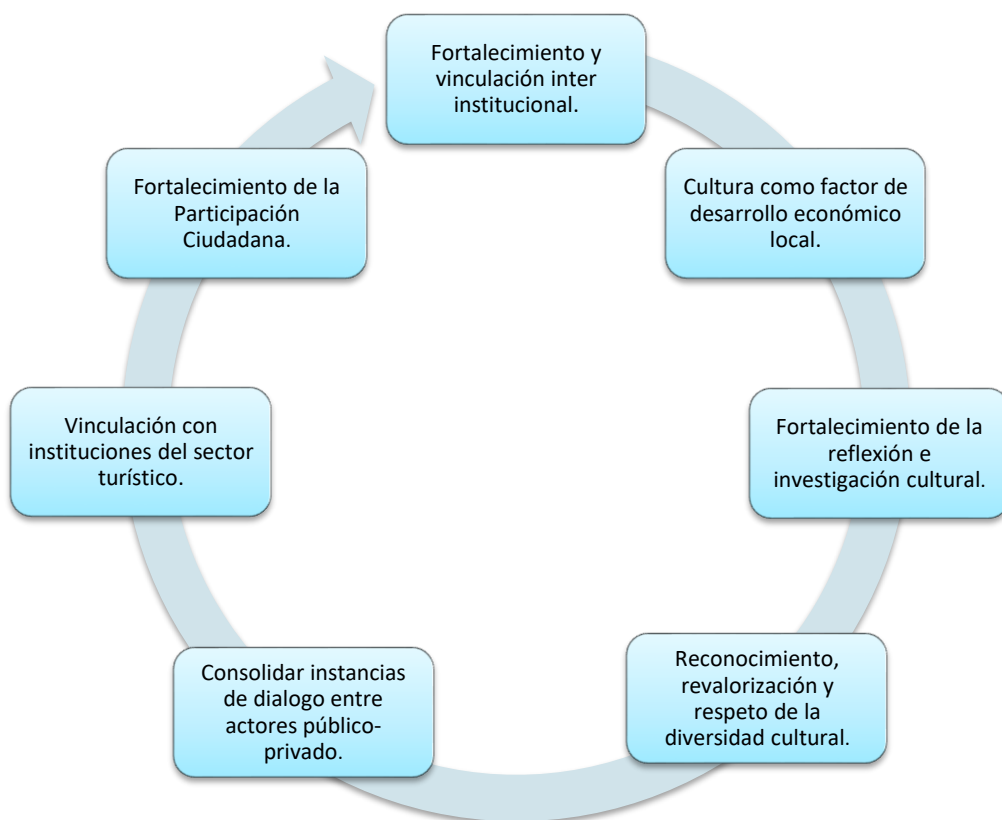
Fortalecimiento y vinculación inter institucional.

Cultura como factor de desarrollo económico local.

Fortalecimiento de la reflexión e investigación cultural.

Reconocimiento, revalorización y respeto de la diversidad cultural.

Consolidar instancias de dialogo entre actores público-privado.

Vinculación con instituciones del sector turístico.

Fortalecimiento de la Participación Ciudadana.